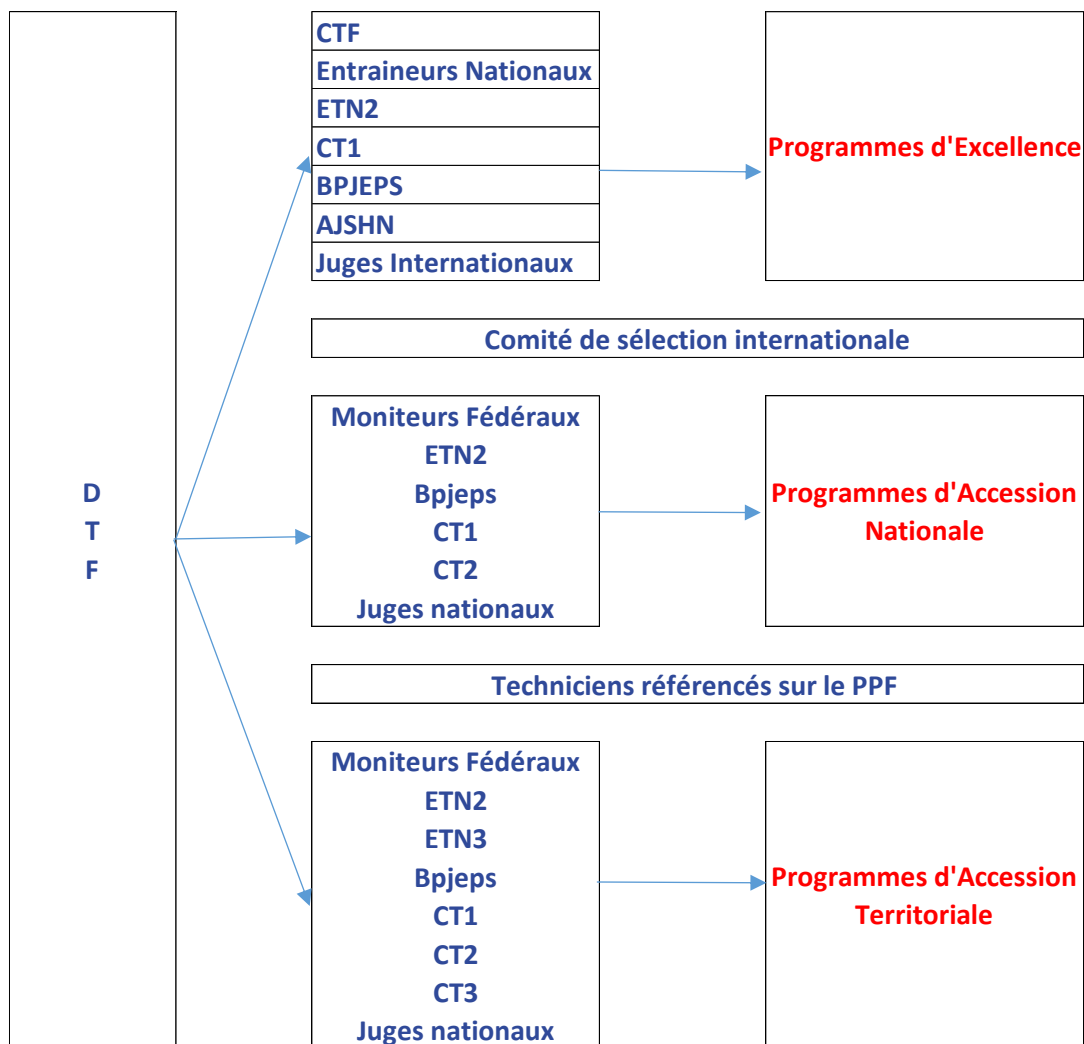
D
T
F

CTF
Entraineurs Nationaux
ETN2
CT1
BPJEPS
AJSHN
Juges Internationaux

Programmes d'Excellence

Comité de sélection internationale

Moniteurs Fédéraux
ETN2
Bpjeps
CT1
CT2
Juges nationaux

Programmes d'Accession Nationale

Techniciens référencés sur le PPF

Moniteurs Fédéraux
ETN2
ETN3
Bpjeps
CT1
CT2
CT3
Juges nationaux

Programmes d'Accession Territoriale